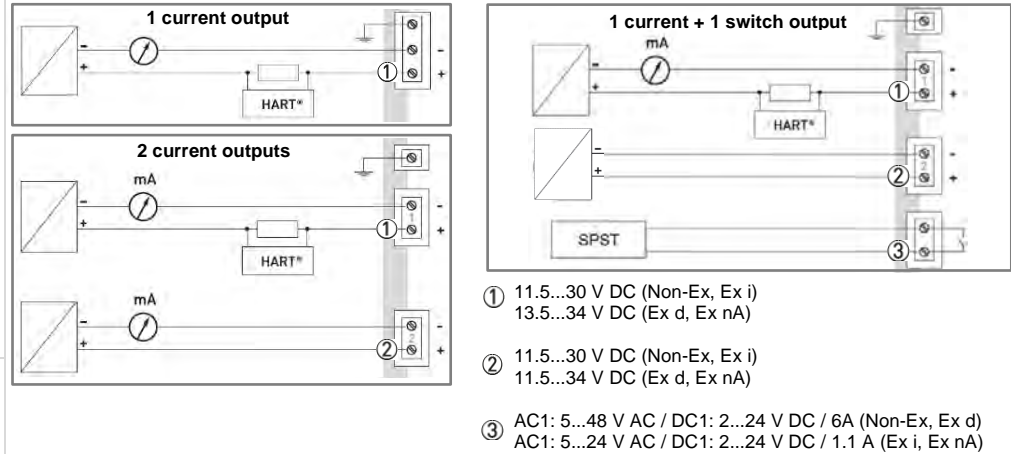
1 current output

-
+
①
-
+
HART®

2 current outputs

mA
-
+
①
1
-
+
HART®

mA
-
+
②
2
-
+

1 current + 1 switch output

mA
-
+
①
1
-
+
HART®

-
+
②
2
-
+

SPST
③

① 11.5...30 V DC (Non-Ex, Ex i)
13.5...34 V DC (Ex d, Ex nA)

② 11.5...30 V DC (Non-Ex, Ex i)
11.5...34 V DC (Ex d, Ex nA)

③ AC1: 5...48 V AC / DC1: 2...24 V DC / 6A (Non-Ex, Ex d)
AC1: 5...24 V AC / DC1: 2...24 V DC / 1.1 A (Ex i, Ex nA)